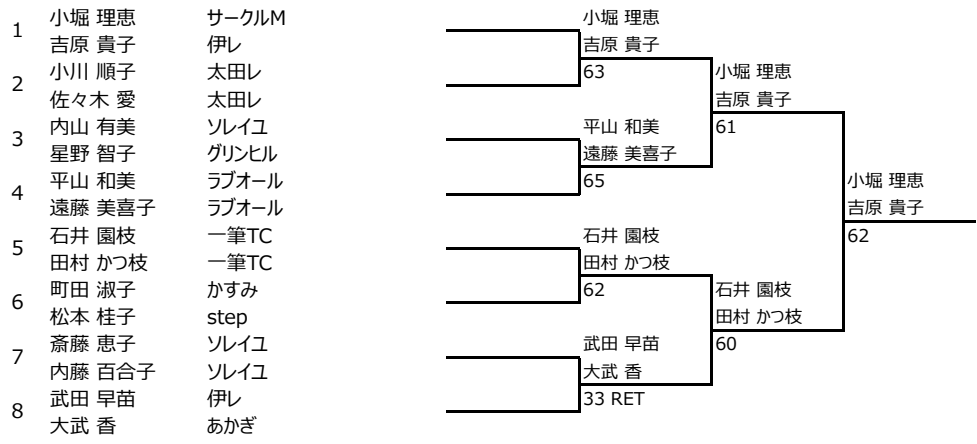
1 小堀 理恵 サークルM
吉原 貴子 伊レ
2 小川 順子 太田レ
佐々木 愛 太田レ
3 内山 有美 ソレイユ
星野 智子 グリンヒル
4 平山 和美 ラブオール
遠藤 美喜子 ラブオール
5 石井 園枝 一筆TC
田村 かつ枝 一筆TC
6 町田 淑子 かすみ
松本 桂子 step
7 斎藤 恵子 ソレイユ
内藤 百合子 ソレイユ
8 武田 早苗 伊レ
大武 香 あかぎ

小堀 理恵
吉原 貴子
63

平山 和美
遠藤 美喜子
65

石井 園枝
田村 かつ枝
62

武田 早苗
大武 香
33 RET

小堀 理恵
吉原 貴子
61

石井 園枝
田村 かつ枝
60

小堀 理恵
吉原 貴子
62